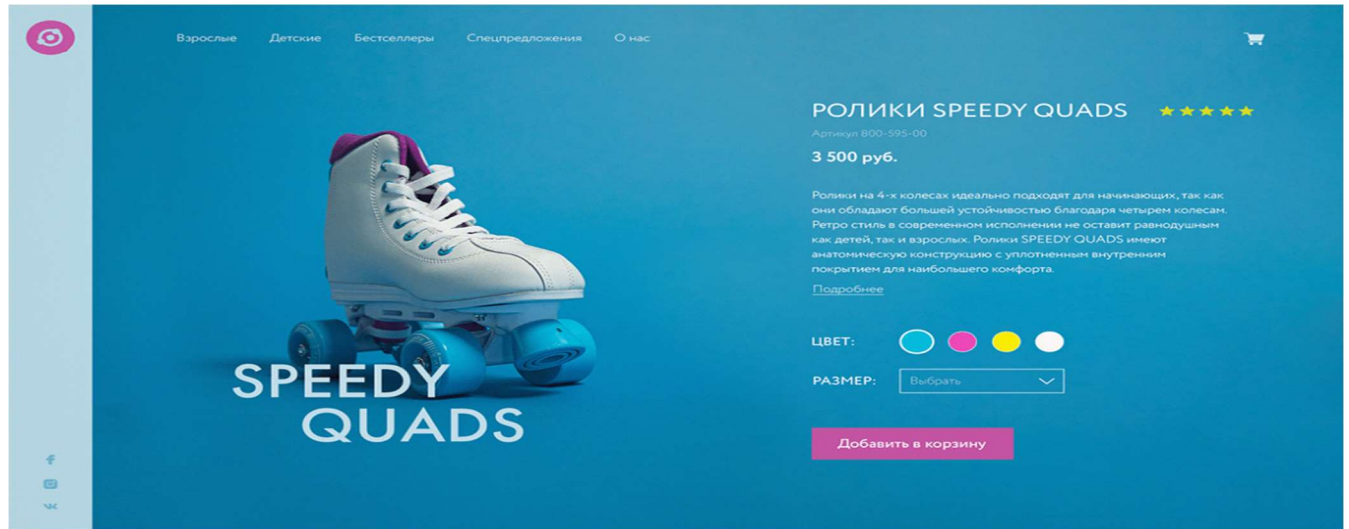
Взрослые Детские Бестселлеры Спецпредложения О нас

РОЛИКИ SPEEDY QUADS ★★★★★

Артикул 800-595-00

3 500 руб.

Ролики на 4-х колесах идеально подходят для начинающих, так как они обладают большей устойчивостью благодаря четырем колесам. Ретро стиль в современном исполнении не оставит равнодушным как детей, так и взрослых. Ролики SPEEDY QUADS имеют анатомическую конструкцию с уплотненным внутренним покрытием для наибольшего комфорта.

Подробнее

ЦВЕТ:

РАЗМЕР: Выбрать

Добавить в корзину

SPEEDY QUADS

f

VK